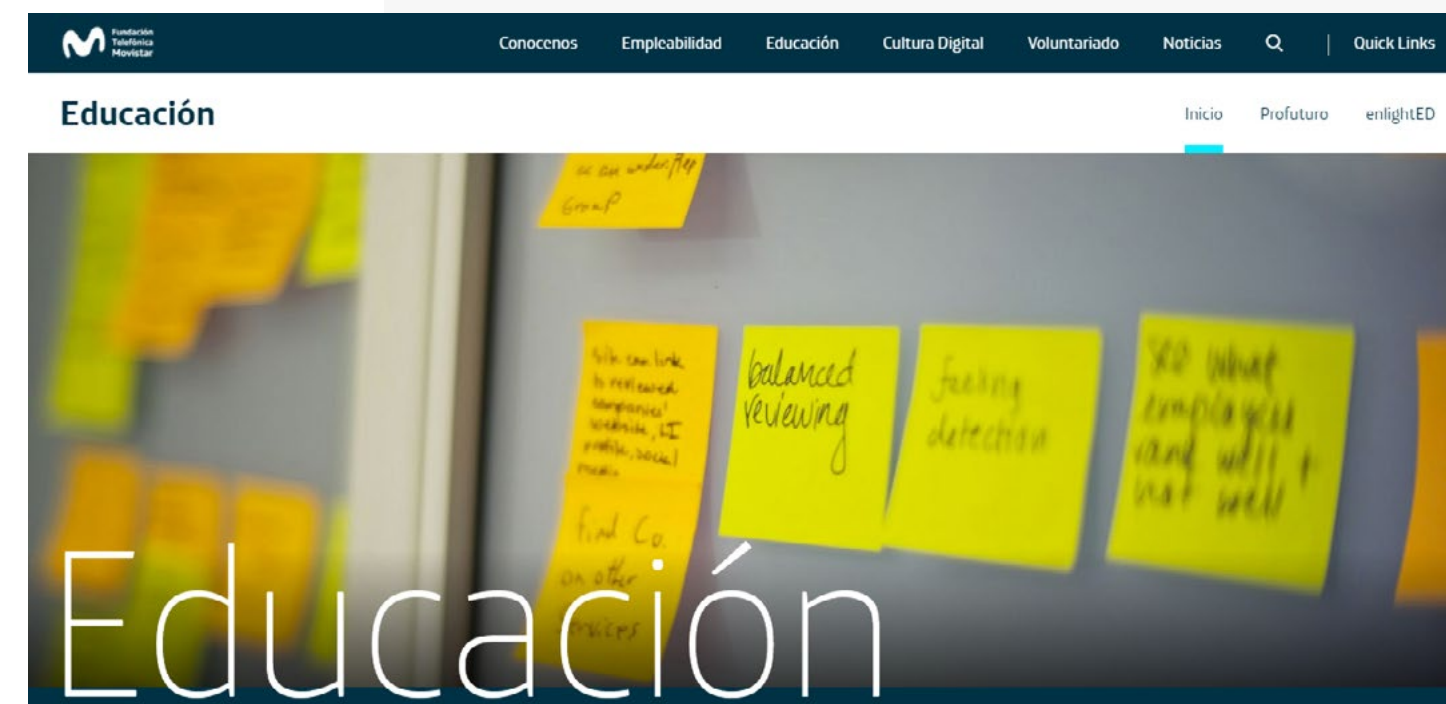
Fundación Telefónica Movistar

Conocenos Empleabilidad Educación Cultura Digital Voluntariado Noticias Quick Links

Educación

Inicio Profuturo enlightED

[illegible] Group

balanced reviewing

feeling detection

SEO what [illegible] well + not well

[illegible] link to relevant companies' website, LI profile, social media

find Co. on other services

Educación